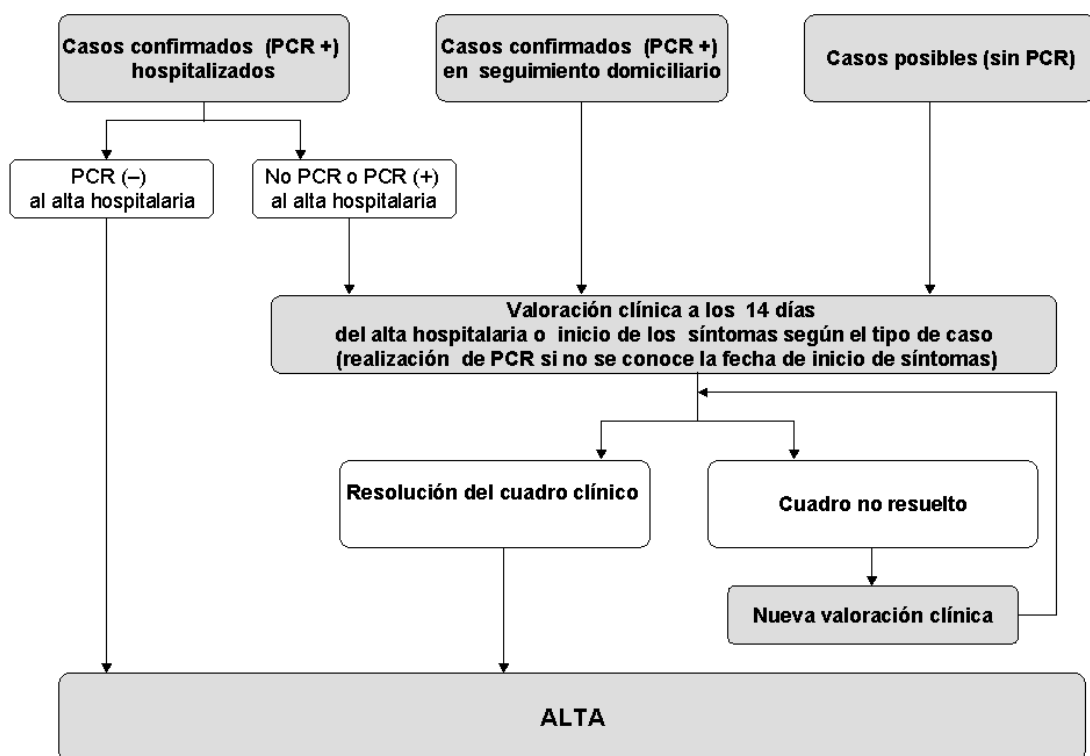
Casos confirmados (PCR +) hospitalizados

Casos confirmados (PCR +) en seguimiento domiciliario

Casos posibles (sin PCR)

PCR (–) al alta hospitalaria

No PCR o PCR (+) al alta hospitalaria

Valoración clínica a los 14 días del alta hospitalaria o inicio de los síntomas según el tipo de caso (realización de PCR si no se conoce la fecha de inicio de síntomas)

Resolución del cuadro clínico

Cuadro no resuelto

Nueva valoración clínica

ALTA